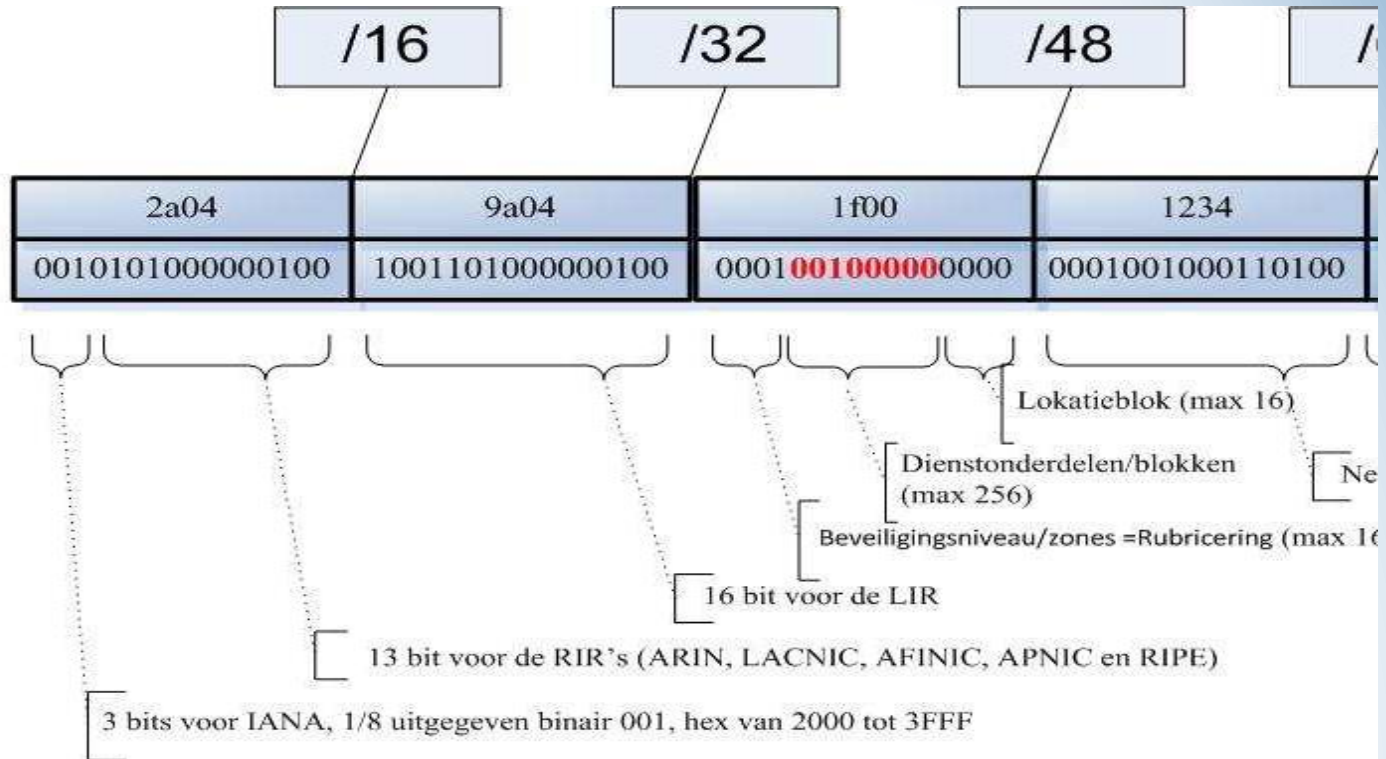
/16

/32

/48

/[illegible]

| 2a04 | 9a04 | 1f00 | 1234 |
|---|---|---|---|
| 0010101000000100 | 1001101000000100 | 0001001000000000 | 0001001000110100 |

Lokatieblok (max 16)

Dienstonderdelen/blokken (max 256)

Ne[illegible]

Beveiligingsniveau/zones =Rubricering (max 1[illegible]

16 bit voor de LIR

13 bit voor de RIR's (ARIN, LACNIC, AFINIC, APNIC en RIPE)

3 bits voor IANA, 1/8 uitgegeven binair 001, hex van 2000 tot 3FFF